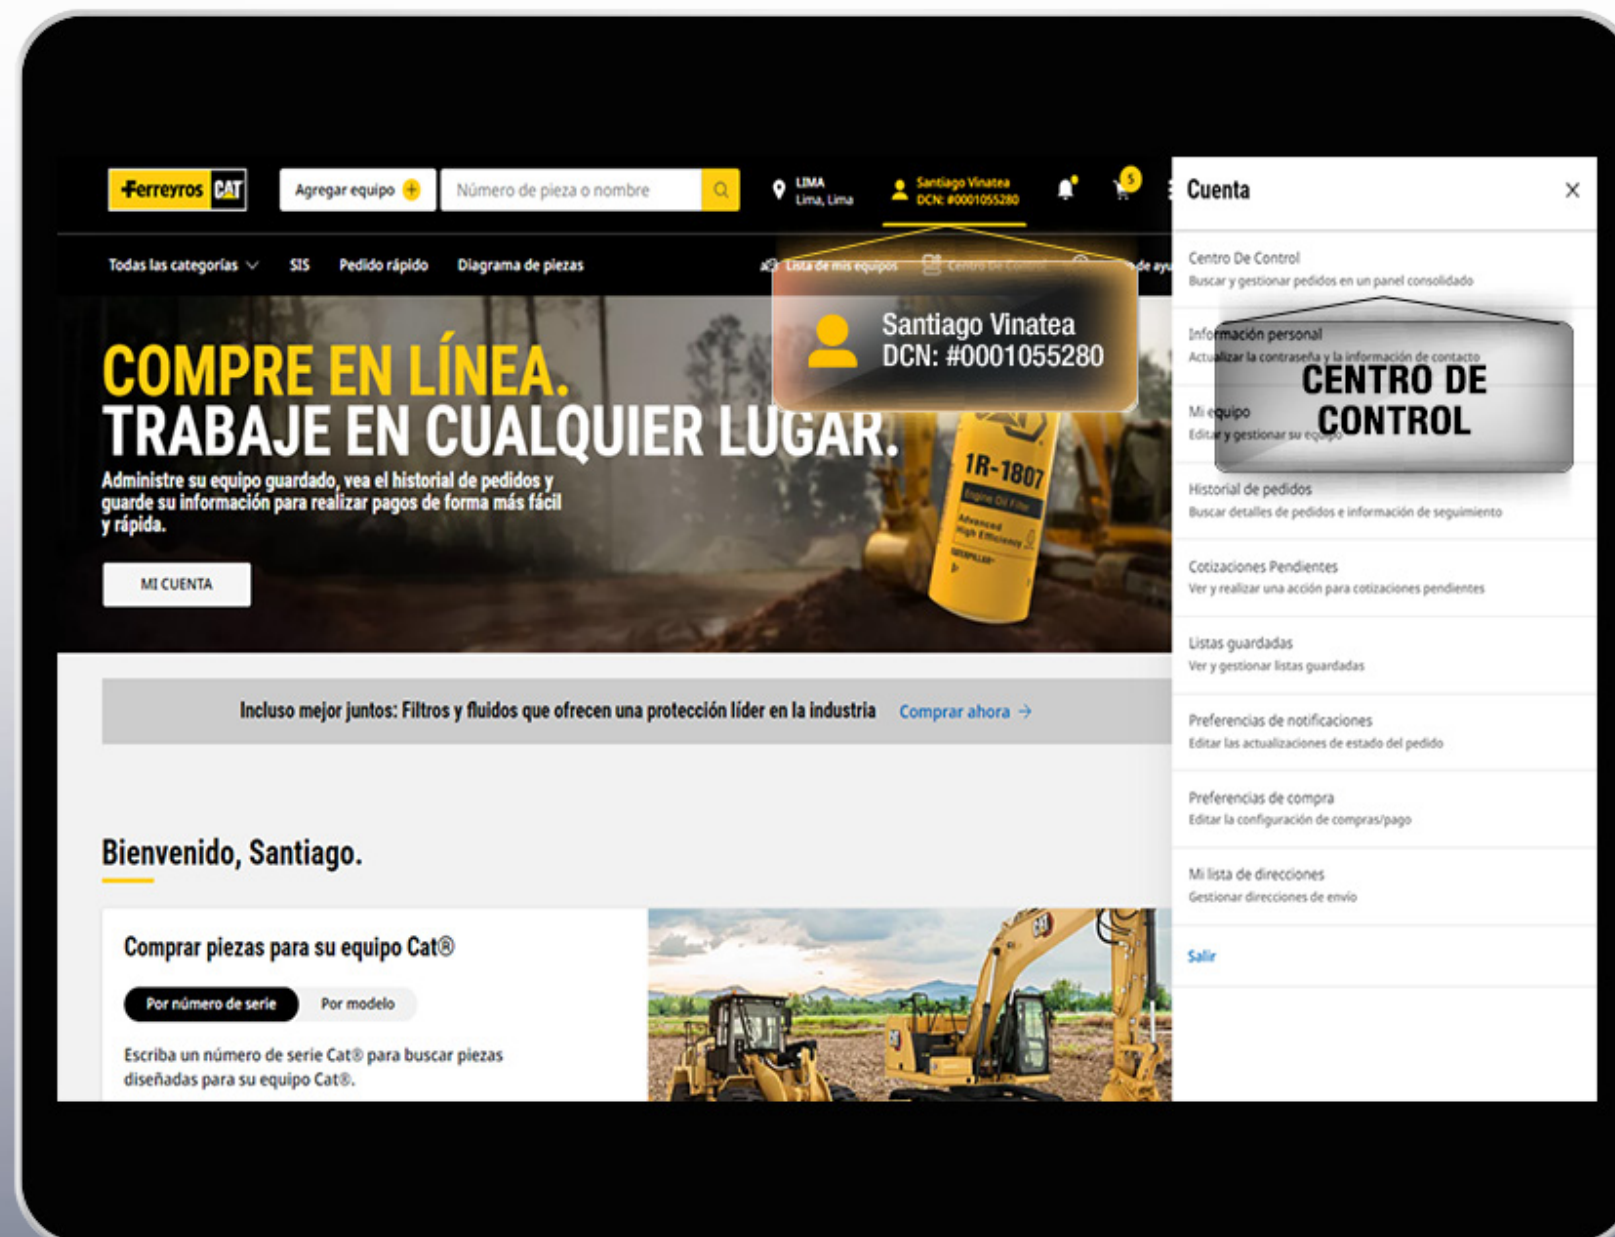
Ferreyros CAT

Agregar equipo

Número de pieza o nombre

LIMA
Lima, Lima

Santiago Vinatea
DCN: #0001055280

5

Todas las categorías

SIS

Pedido rápido

Diagrama de piezas

Lista de mis equipos

Centro De Control

de ayu

Santiago Vinatea
DCN: #0001055280

COMPRE EN LÍNEA.
TRABAJE EN CUALQUIER LUGAR.

Administre su equipo guardado, vea el historial de pedidos y guarde su información para realizar pagos de forma más fácil y rápida.

MI CUENTA

1R-1807
Engine Oil Filter
Advanced High Efficiency
CATERPILLAR

Incluso mejor juntos: Filtros y fluidos que ofrecen una protección líder en la industria

Comprar ahora →

Bienvenido, Santiago.

Comprar piezas para su equipo Cat®

Por número de serie

Por modelo

Escriba un número de serie Cat® para buscar piezas diseñadas para su equipo Cat®.

Cuenta

×

Centro De Control
Buscar y gestionar pedidos en un panel consolidado

Información personal
Actualizar la contraseña y la información de contacto

CENTRO DE CONTROL

Mi equipo
Editar y gestionar su equipo

Historial de pedidos
Buscar detalles de pedidos e información de seguimiento

Cotizaciones Pendientes
Ver y realizar una acción para cotizaciones pendientes

Listas guardadas
Ver y gestionar listas guardadas

Preferencias de notificaciones
Editar las actualizaciones de estado del pedido

Preferencias de compra
Editar la configuración de compras/pago

Mi lista de direcciones
Gestionar direcciones de envío

Salir